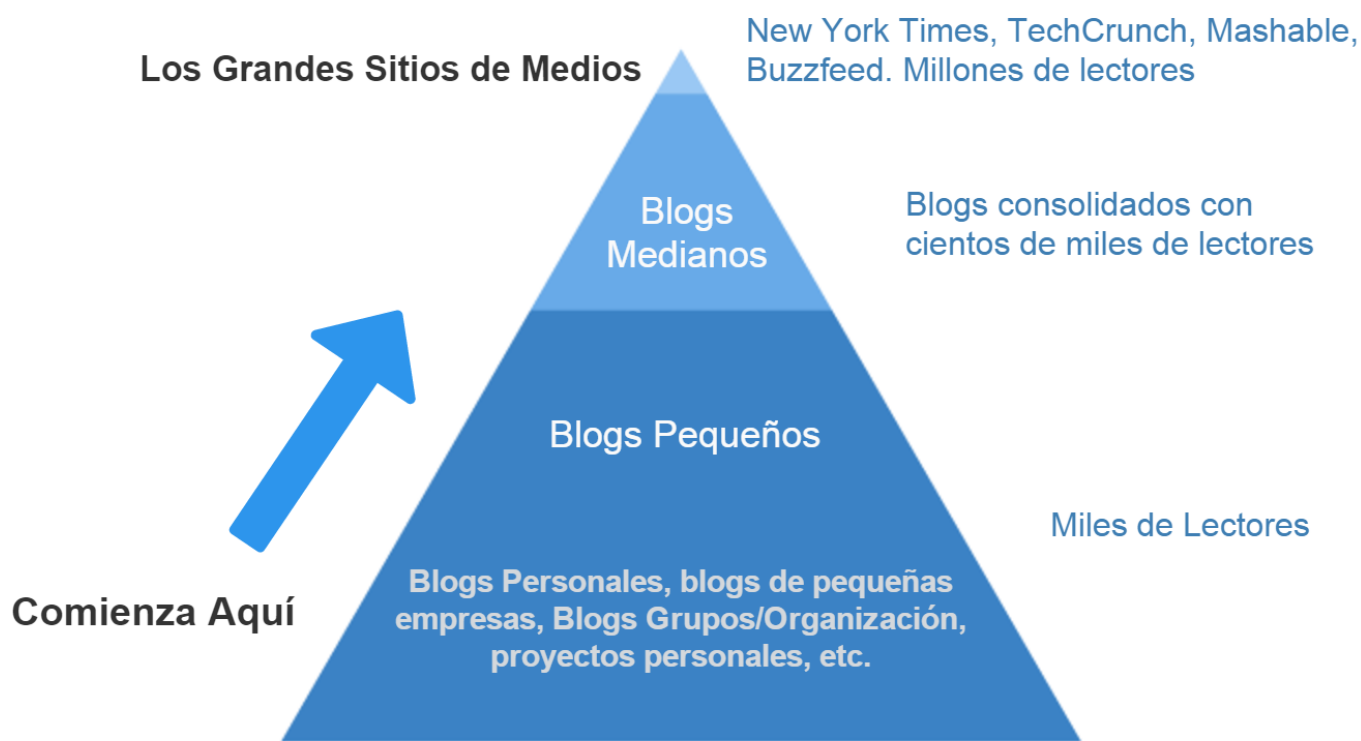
Los Grandes Sitios de Medios

New York Times, TechCrunch, Mashable, Buzzfeed. Millones de lectores

Blogs Medianos

Blogs consolidados con cientos de miles de lectores

Blogs Pequeños

Miles de Lectores

Comienza Aquí

Blogs Personales, blogs de pequeñas empresas, Blogs Grupos/Organización, proyectos personales, etc.